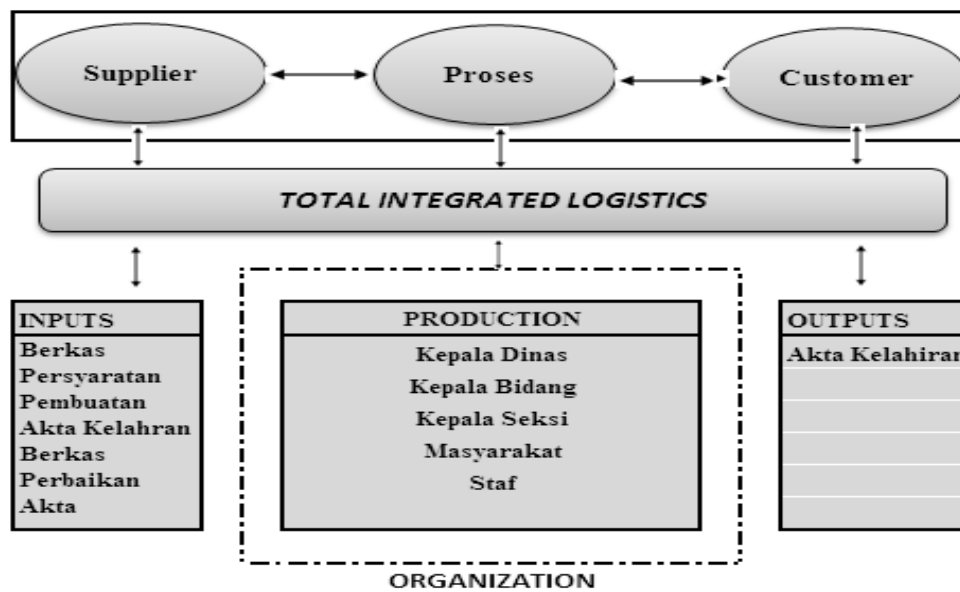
Supplier

Proses

Customer

TOTAL INTEGRATED LOGISTICS

INPUTS
Berkas Persyaratan Pembuatan Akta Kelahran Berkas Perbaikan Akta

PRODUCTION
Kepala Dinas
Kepala Bidang
Kepala Seksi
Masyarakat
Staf

OUTPUTS
Akta Kelahiran

ORGANIZATION